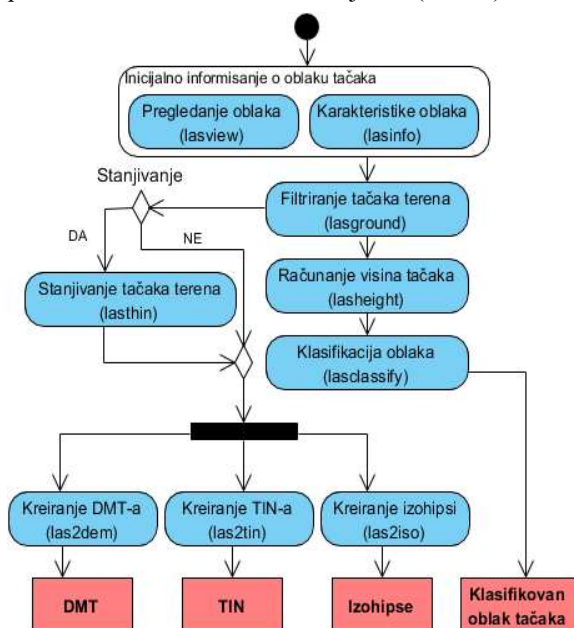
Inicijalno informisanje o oblaku tačaka

Pregledanje oblaka (lasview)

Karakteristike oblaka (lasinfo)

Stanjivanje

Filtriranje tačaka terena (lasground)

DA

NE

Stanjivanje tačaka terena (lasthin)

Računanje visina tačaka (lasheight)

Klasifikacija oblaka (lasclassify)

Kreiranje DMT-a (las2dem)

Kreiranje TIN-a (las2tin)

Kreiranje izohipsi (las2iso)

DMT

TIN

Izohipse

Klasifikovan oblak tačaka